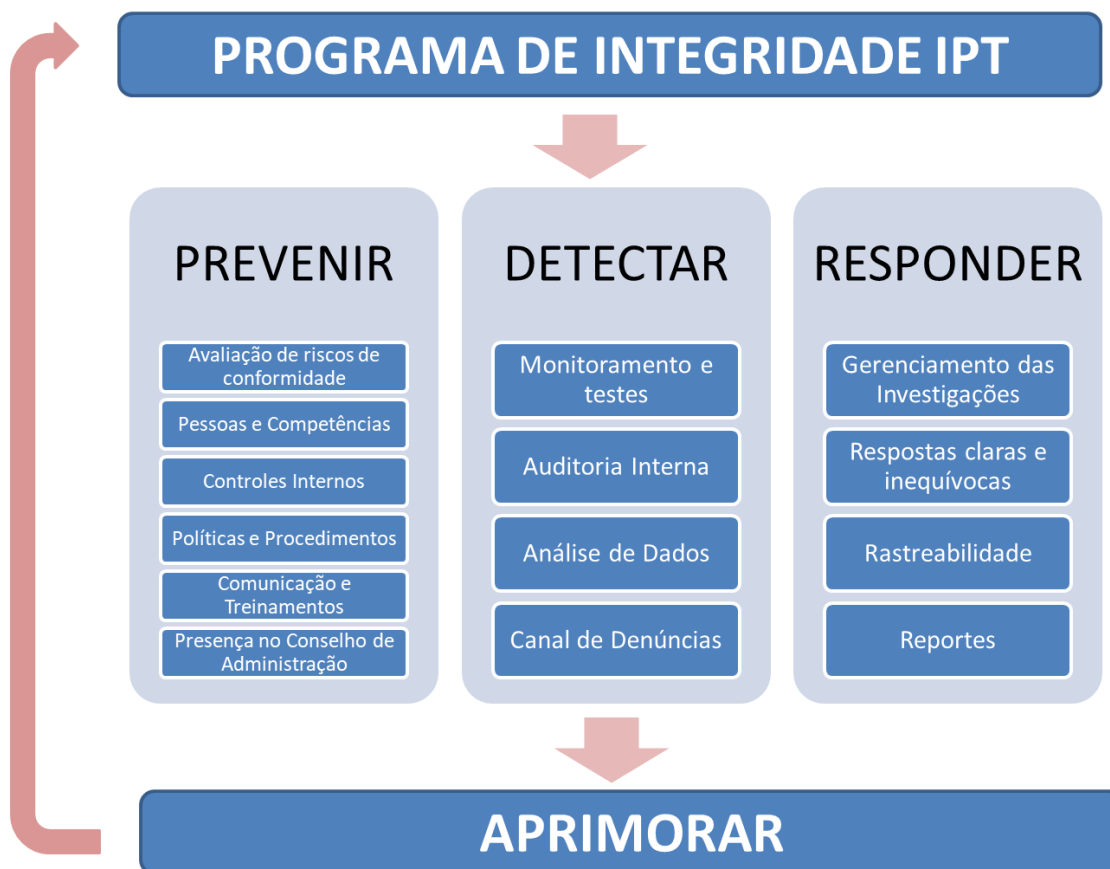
PROGRAMA DE INTEGRIDADE IPT

PREVENIR

Avaliação de riscos de conformidade

Pessoas e Competências

Controles Internos

Políticas e Procedimentos

Comunicação e Treinamentos

Presença no Conselho de Administração

DETECTAR

Monitoramento e testes

Auditoria Interna

Análise de Dados

Canal de Denúncias

RESPONDER

Gerenciamento das Investigações

Respostas claras e inequívocas

Rastreabilidade

Reportes

APRIMORAR